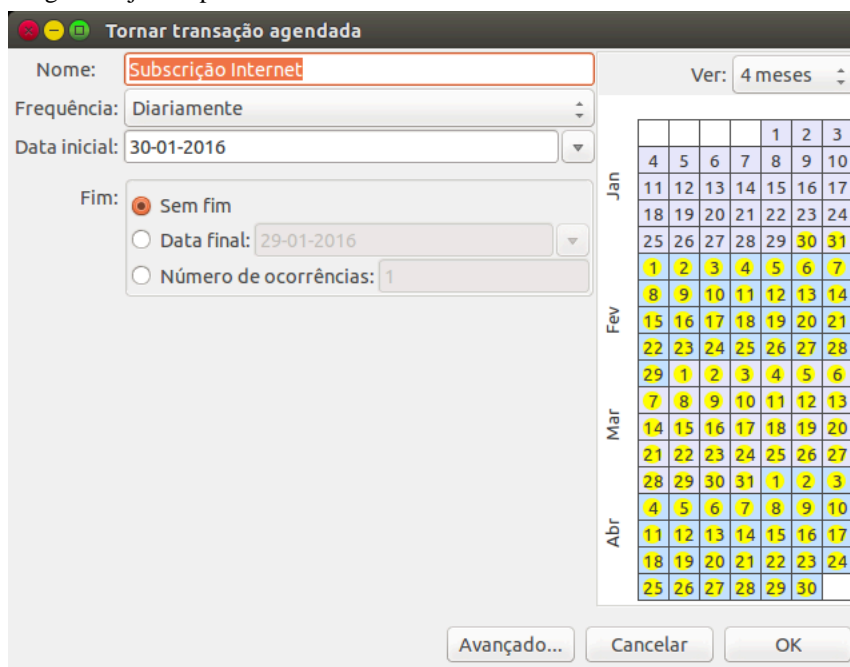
Tornar transação agendada

Nome: Subscrição Internet

Frequência: Diariamente

Data inicial: 30-01-2016

Fim: Sem fim

Data final: 29-01-2016

Número de ocorrências: 1

Ver: 4 meses

| | | | | 1 | 2 | 3 |
|---|---|---|---|---|---|---|
| 4 | 5 | 6 | 7 | 8 | 9 | 10 |
| 11 | 12 | 13 | 14 | 15 | 16 | 17 |
| 18 | 19 | 20 | 21 | 22 | 23 | 24 |
| 25 | 26 | 27 | 28 | 29 | 30 | 31 |
| 1 | 2 | 3 | 4 | 5 | 6 | 7 |
| 8 | 9 | 10 | 11 | 12 | 13 | 14 |
| 15 | 16 | 17 | 18 | 19 | 20 | 21 |
| 22 | 23 | 24 | 25 | 26 | 27 | 28 |
| 29 | 1 | 2 | 3 | 4 | 5 | 6 |
| 7 | 8 | 9 | 10 | 11 | 12 | 13 |
| 14 | 15 | 16 | 17 | 18 | 19 | 20 |
| 21 | 22 | 23 | 24 | 25 | 26 | 27 |
| 28 | 29 | 30 | 31 | 1 | 2 | 3 |
| 4 | 5 | 6 | 7 | 8 | 9 | 10 |
| 11 | 12 | 13 | 14 | 15 | 16 | 17 |
| 18 | 19 | 20 | 21 | 22 | 23 | 24 |
| 25 | 26 | 27 | 28 | 29 | 30 | |

Jan
Fev
Mar
Abr

Avançado...
Cancelar
OK